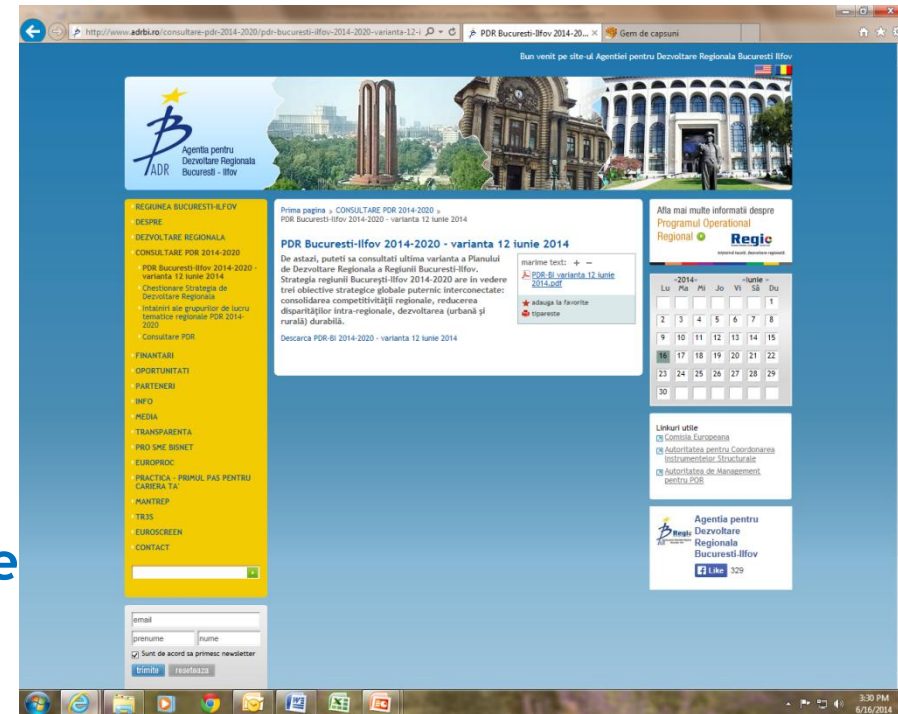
http://www.adrbi.ro/consultare-pdr-2014-2020/pdr-bucuresti-ilfov-2014-2020-varianta-12-i

PDR Bucuresti-Ilfov 2014-20...

Gem de capsuni

Bun venit pe site-ul Agentiei pentru Dezvoltare Regionala Bucuresti Ilfov

Agentia pentru Dezvoltare Regionala Bucuresti - Ilfov

ADR

REGIUNEA BUCURESTI-ILFOV
DESPRE
DEZVOLTARE REGIONALA
CONSULTARE PDR 2014-2020
PDR Bucuresti-Ilfov 2014-2020 - varianta 12 iunie 2014
Chestionare Strategia de Dezvoltare Regionala
Intalniri ale grupurilor de lucru tematice regionale PDR 2014-2020
Consultare PDR
FINANTARI
OPORTUNITATI
PARTENERI
INFO
MEDIA
TRANSPARENTA
PRO SME BISNET
EUROPROC
PRACTICA - PRIMUL PAS PENTRU CARIERA TA
MANTREP
TR3S
EUROSCREEN
CONTACT

email
prenume
nume
Sunt de acord sa primesc newsletter
trimite
reseteaza

Prima pagina » CONSULTARE PDR 2014-2020 » PDR Bucuresti-Ilfov 2014-2020 - varianta 12 iunie 2014

PDR Bucuresti-Ilfov 2014-2020 - varianta 12 iunie 2014

De astazi, puteti sa consultati ultima varianta a Planului de Dezvoltare Regionala a Regiunii Bucuresti-Ilfov. Strategia regiunii București-Ilfov 2014-2020 are în vedere trei obiective strategice globale puternic interconectate: consolidarea competitivității regionale, reducerea disparităților intra-regionale, dezvoltarea (urbană și rurală) durabilă.

Descarca PDR-BI 2014-2020 - varianta 12 iunie 2014

marime text: + −
PDR-BI varianta 12 iunie 2014.pdf
adauga la favorite
tipareste

Afla mai multe informatii despre Programul Operational Regional
Regio

-2014- -Iunie-
| Lu | Ma | Mi | Jo | Vi | Sâ | Du |
|---|---|---|---|---|---|---|
| | | | | | | 1 |
| 2 | 3 | 4 | 5 | 6 | 7 | 8 |
| 9 | 10 | 11 | 12 | 13 | 14 | 15 |
| 16 | 17 | 18 | 19 | 20 | 21 | 22 |
| 23 | 24 | 25 | 26 | 27 | 28 | 29 |
| 30 | | | | | | |

Linkuri utile
Comisia Europeana
Autoritatea pentru Coordonarea Instrumentelor Structurale
Autoritatea de Management pentru POR

Agentia pentru Dezvoltare Regionala Bucuresti-Ilfov
Like 329

3:30 PM
6/16/2014